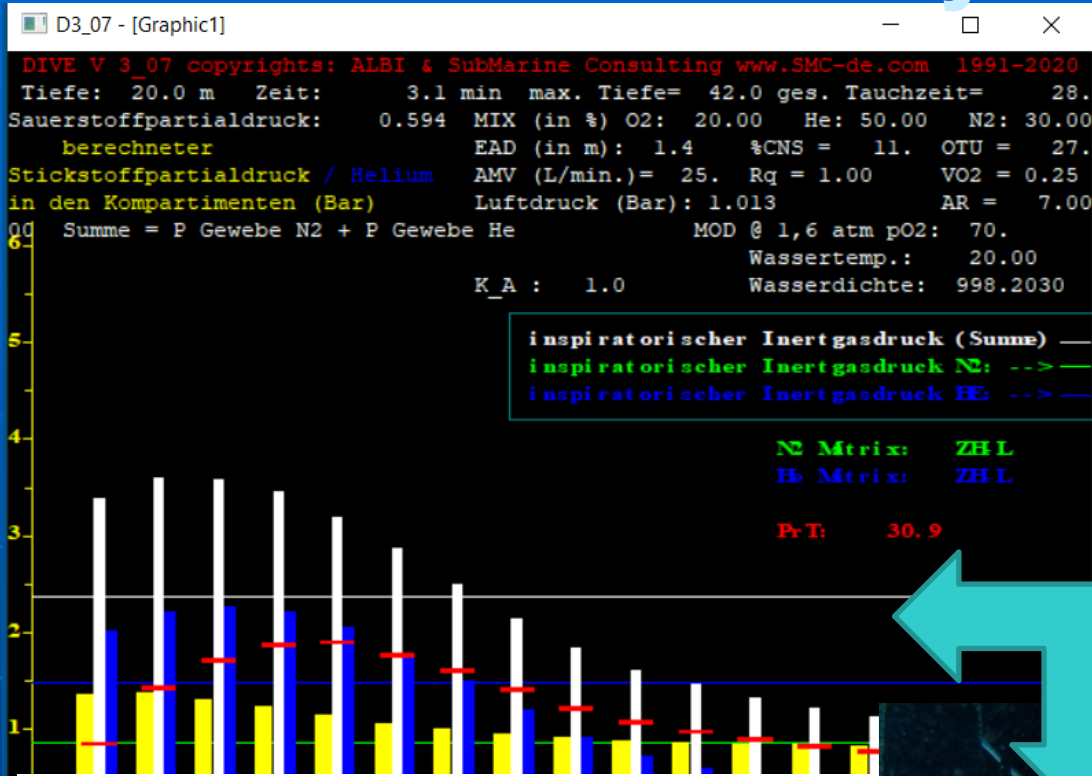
D3_07 - [Graphic1]

DIVE V 3_07 copyrights: ALBI & SubMarine Consulting www.SMC-de.com 1991-2020
Tiefe: 20.0 m Zeit: 3.1 min max. Tiefe= 42.0 ges. Tauchzeit= 28.
Sauerstoffpartialdruck: 0.594 MIX (in %) O2: 20.00 He: 50.00 N2: 30.00
berechneter EAD (in m): 1.4 %CNS = 11. OTU = 27.
Stickstoffpartialdruck / Helium AMV (L/min.)= 25. Rq = 1.00 VO2 = 0.25
in den Kompartimenten (Bar) Luftdruck (Bar): 1.013 AR = 7.00
00 Summe = P Gewebe N2 + P Gewebe He MOD @ 1,6 atm pO2: 70.
Wassertemp.: 20.00
K_A : 1.0 Wasserdichte: 998.2030

inspiratorischer Inertgasdruck (Summe)
inspiratorischer Inertgasdruck N2: -->
inspiratorischer Inertgasdruck He: -->

N2 Matrix: ZHL
He Matrix: ZHL

PrT: 30.9

6
5
4
3
2
1